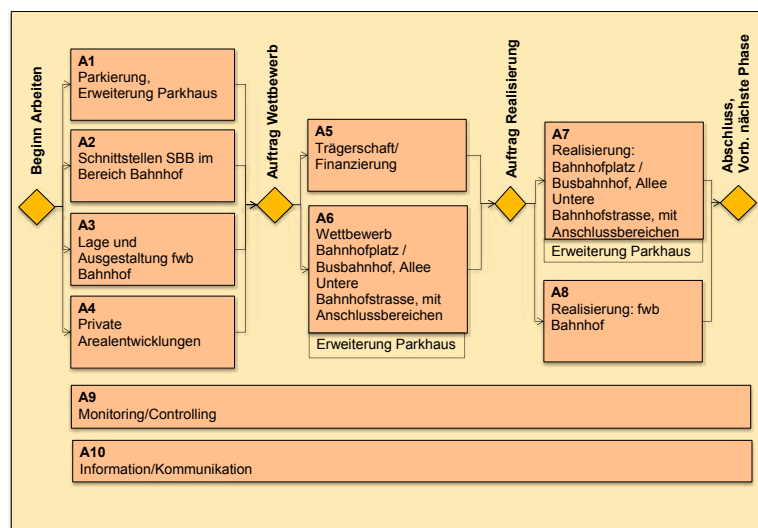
Beginn Arbeiten

A1
Parkierung, Erweiterung Parkhaus

A2
Schnittstellen SBB im Bereich Bahnhof

A3
Lage und Ausgestaltung fwb Bahnhof

A4
Private Arealentwicklungen

Auftrag Wettbewerb

A5
Trägerschaft/ Finanzierung

A6
Wettbewerb Bahnhofplatz / Busbahnhof, Allee Untere Bahnhofstrasse, mit Anschlussbereichen

Erweiterung Parkhaus

Auftrag Realisierung

A7
Realisierung: Bahnhofplatz / Busbahnhof, Allee Untere Bahnhofstrasse, mit Anschlussbereichen

Erweiterung Parkhaus

A8
Realisierung: fwb Bahnhof

Abschluss, Vorb. nächste Phase

A9
Monitoring/Controlling

A10
Information/Kommunikation